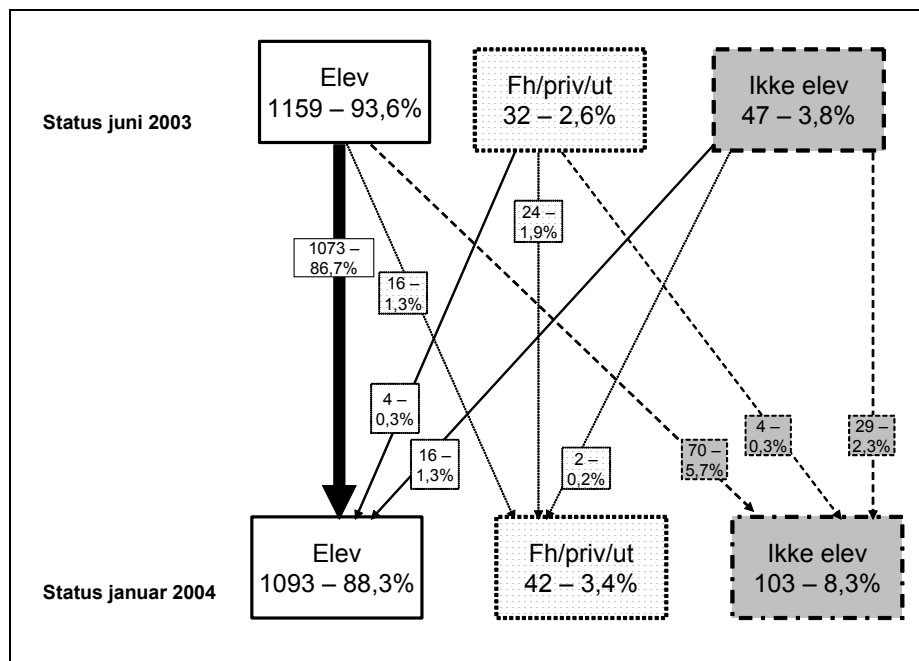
Status juni 2003

Elev
1159 – 93,6%

Fh/priv/ut
32 – 2,6%

Ikke elev
47 – 3,8%

1073 – 86,7%

16 – 1,3%

24 – 1,9%

4 – 0,3%

16 – 1,3%

2 – 0,2%

70 – 5,7%

4 – 0,3%

29 – 2,3%

Status januar 2004

Elev
1093 – 88,3%

Fh/priv/ut
42 – 3,4%

Ikke elev
103 – 8,3%